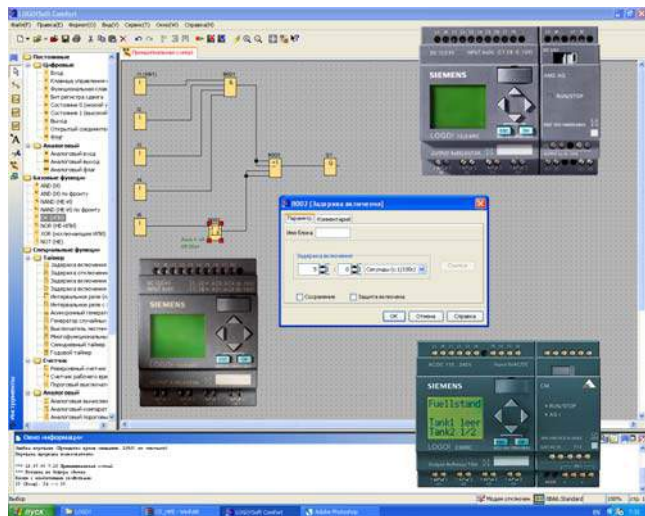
LOGO!Soft Comfort

Файл(F) Правка(E) Формат(O) Вид(V) Сервис(T) Окно(W) Справка(H)

Постоянные
Цифровые
Вход
Аналоговые
Базовые функции
AND (И)
NAND (НЕ-И)
OR (ИЛИ)
NOR (НЕ-ИЛИ)
XOR (исключающее ИЛИ)
NOT (НЕ)
Специальные функции
Таймер
Задержка включения
Задержка отключения
Счетчик
Аналоговые

SIEMENS

LOGO!

B003 [Задержка включения]
Параметр
Комментарий
Имя блока
Задержка включения
Секунды (s:1/100s)
Сохранение
Защита включена
OK
Отмена
Справка

SIEMENS

SIEMENS

Fuellstand

Tank1 leer
Tank2 1/2

RUN/STOP

Окно информации

Выбор

пуск